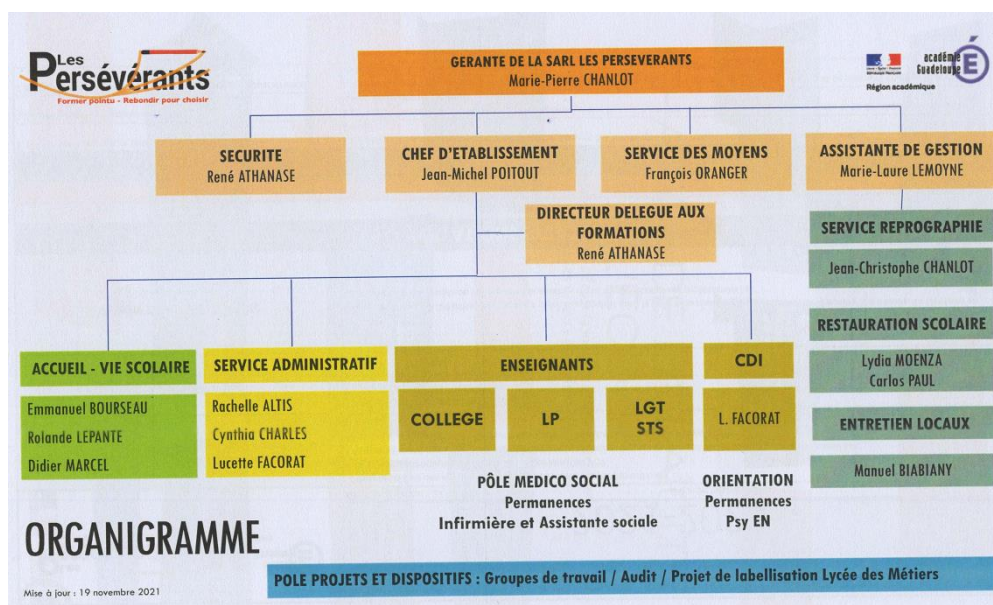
Les Persévérants
Former pointu - Rebondir pour choisir

GERANTE DE LA SARL LES PERSEVERANTS
Marie-Pierre CHANLOT

académie Guadeloupe
Région académique

SECURITE
René ATHANASE

CHEF D'ETABLISSEMENT
Jean-Michel POITOUT

SERVICE DES MOYENS
François ORANGER

ASSISTANTE DE GESTION
Marie-Laure LEMOYNE

DIRECTEUR DELEGUE AUX FORMATIONS
René ATHANASE

SERVICE REPROGRAPHIE
Jean-Christophe CHANLOT

RESTAURATION SCOLAIRE
Lydia MOENZA
Carlos PAUL

ENTRETIEN LOCAUX
Manuel BIABIANY

ACCUEIL - VIE SCOLAIRE
Emmanuel BOURSEAU
Rolande LEPANTE
Didier MARCEL

SERVICE ADMINISTRATIF
Rachelle ALTIS
Cynthia CHARLES
Lucette FACORAT

ENSEIGNANTS
COLLEGE
LP
LGT STS

CDI
L. FACORAT

PÔLE MEDICO SOCIAL
Permanences
Infirmière et Assistante sociale

ORIENTATION
Permanences
Psy EN

ORGANIGRAMME

Mise à jour : 19 novembre 2021

POLE PROJETS ET DISPOSITIFS : Groupes de travail / Audit / Projet de labellisation Lycée des Métiers